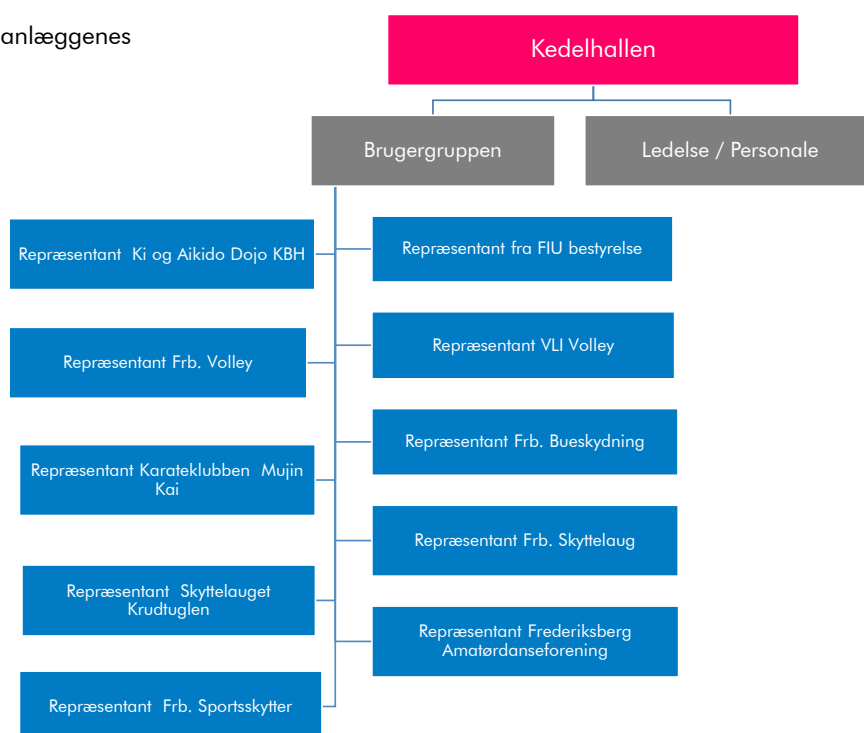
anlæggenes

Kedelhallen

Brugergruppen

Ledelse / Personale

Repræsentant Ki og Aikido Dojo KBH

Repræsentant fra FIU bestyrelse

Repræsentant Frb. Volley

Repræsentant VLI Volley

Repræsentant Karateklubben Mujin Kai

Repræsentant Frb. Bueskydning

Repræsentant Frb. Skyttelaug

Repræsentant Skyttelauget Krudtuglen

Repræsentant Frederiksberg Amatørdanseforening

Repræsentant Frb. Sportsskytter